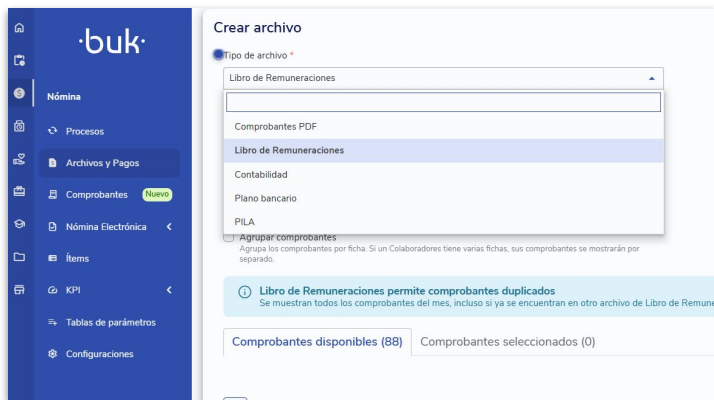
·buk·

Nómina

Procesos

Archivos y Pagos

Comprobantes Nuevo

Nómina Electrónica

Ítems

KPI

Tablas de parámetros

Configuraciones

Crear archivo

Tipo de archivo *

Libro de Remuneraciones

Comprobantes PDF

Libro de Remuneraciones

Contabilidad

Plano bancario

PILA

Agrupar comprobantes

Agrupa los comprobantes por ficha. Si un Colaboradores tiene varias fichas, sus comprobantes se mostrarán por separado.

Libro de Remuneraciones permite comprobantes duplicados

Se muestran todos los comprobantes del mes, incluso si ya se encuentran en otro archivo de Libro de Remune

Comprobantes disponibles (88)

Comprobantes seleccionados (0)